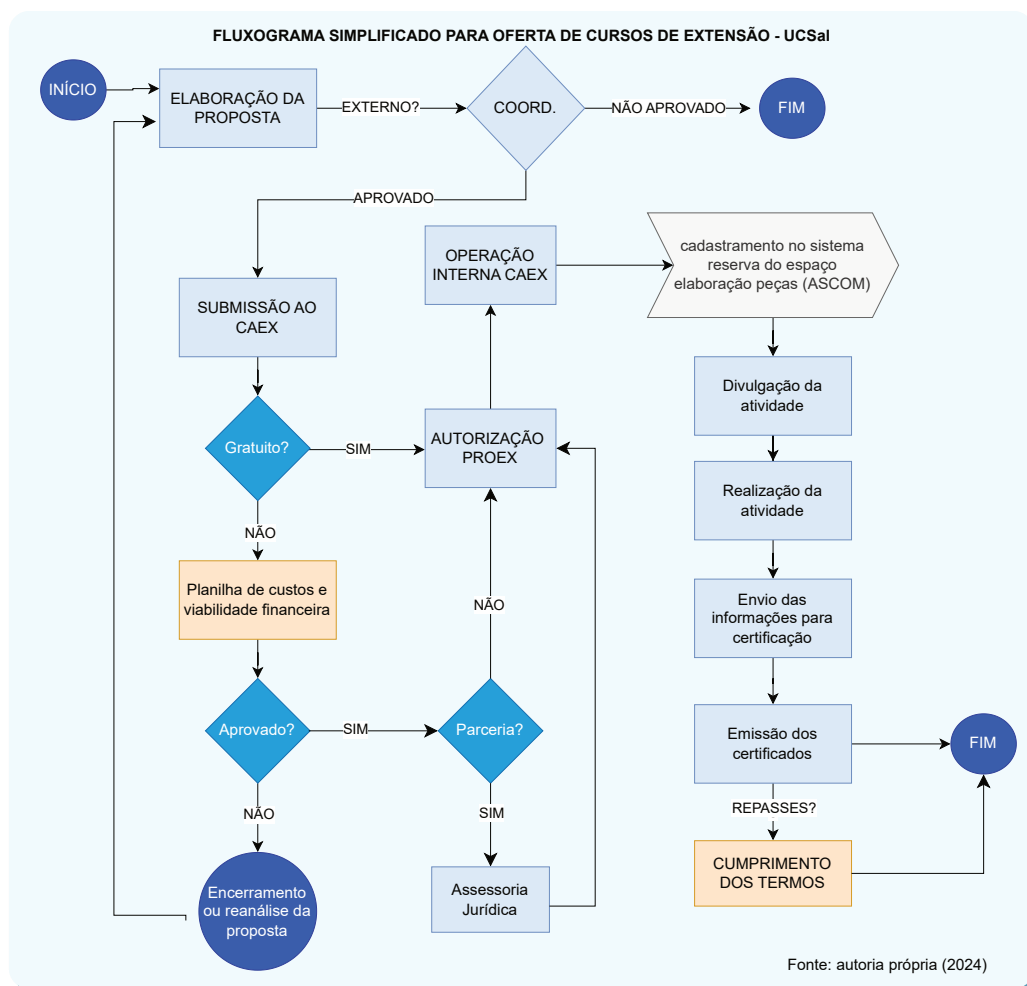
FLUXOGRAMA SIMPLIFICADO PARA OFERTA DE CURSOS DE EXTENSÃO - UCSal

INÍCIO

ELABORAÇÃO DA PROPOSTA

EXTERNO?

COORD.

NÃO APROVADO

FIM

APROVADO

SUBMISSÃO AO CAEX

Gratuito?

SIM

NÃO

Planilha de custos e viabilidade financeira

Aprovado?

SIM

NÃO

Encerramento ou reanálise da proposta

Parceria?

SIM

NÃO

Assessoria Jurídica

AUTORIZAÇÃO PROEX

OPERAÇÃO INTERNA CAEX

cadastramento no sistema reserva do espaço elaboração peças (ASCOM)

Divulgação da atividade

Realização da atividade

Envio das informações para certificação

Emissão dos certificados

FIM

REPASSES?

CUMPRIMENTO DOS TERMOS

Fonte: autoria própria (2024)